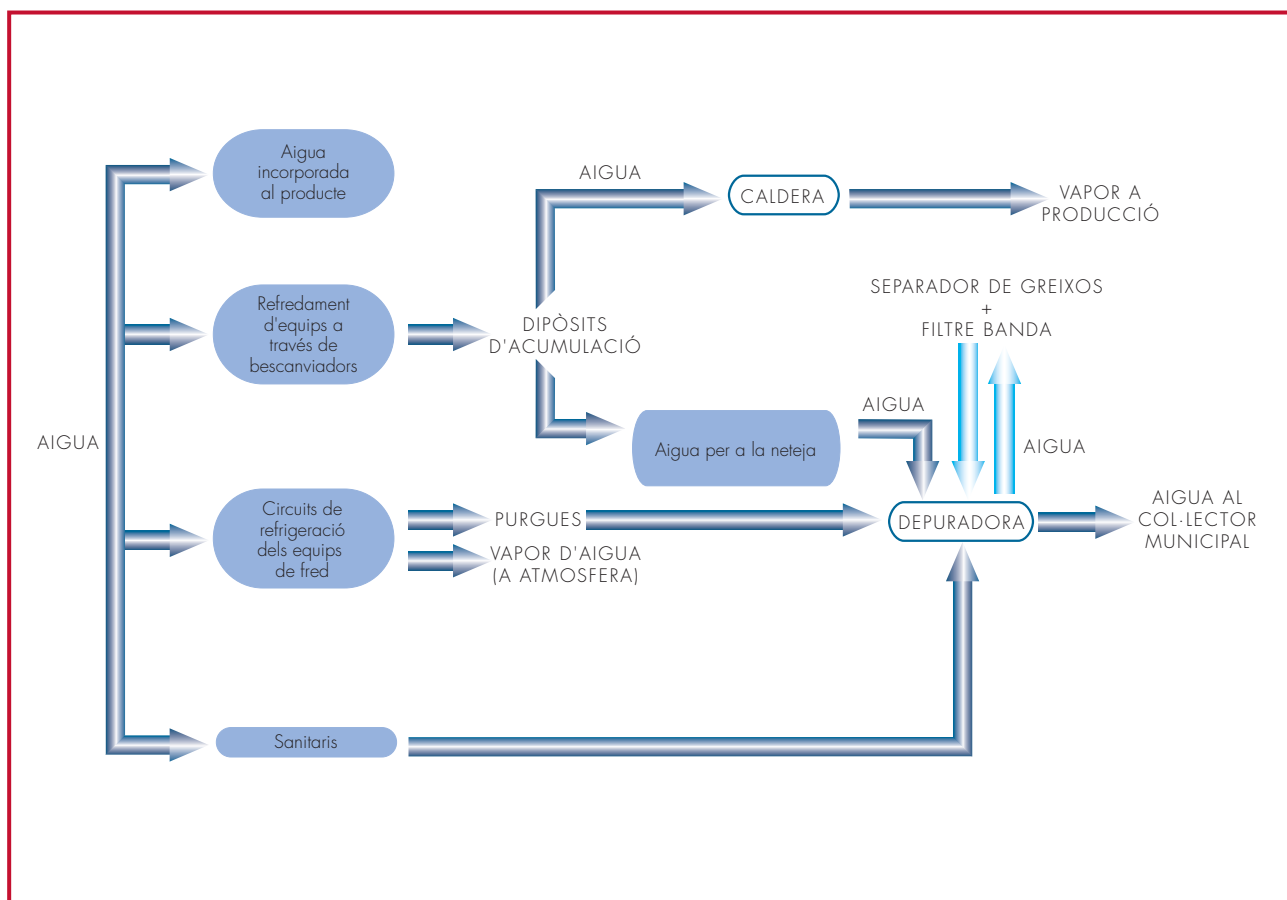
AIGUA

Aigua incorporada al producte

Refredament d'equips a través de bescanviadors

Circuits de refrigeració dels equips de fred

Sanitaris

AIGUA

CALDERA

VAPOR A PRODUCCIÓ

DIPÒSITS D'ACUMULACIÓ

SEPARADOR DE GREIXOS + FILTRE BANDA

Aigua per a la neteja

AIGUA

AIGUA

PURGUES

VAPOR D'AIGUA (A ATMOSFERA)

DEPURADORA

AIGUA AL COL·LECTOR MUNICIPAL